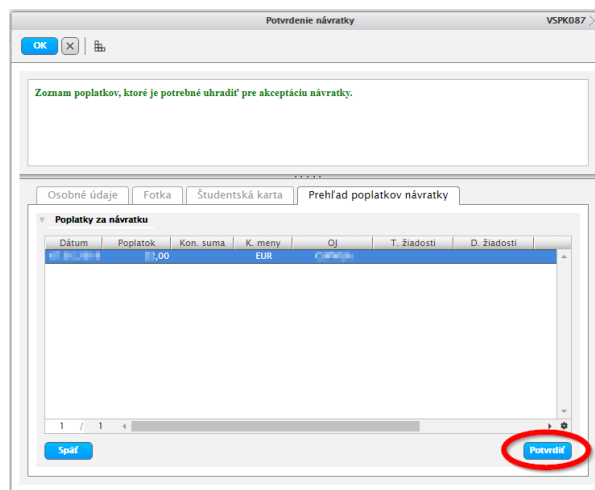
Potvrdenie návratky

VSPK087

OK

Zoznam poplatkov, ktoré je potrebné uhradiť pre akceptáciu návratky.

Osobné údaje | Fotka | Študentská karta | Prehľad poplatkov návratky

Poplatky za návratku

| Dátum | Poplatok | Kon. suma | K. meny | OJ | T. žiadosti | D. žiadosti |
|---|---|---|---|---|---|---|
| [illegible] | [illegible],00 | | EUR | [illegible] | | |

1 / 1

Späť

Potvrdiť